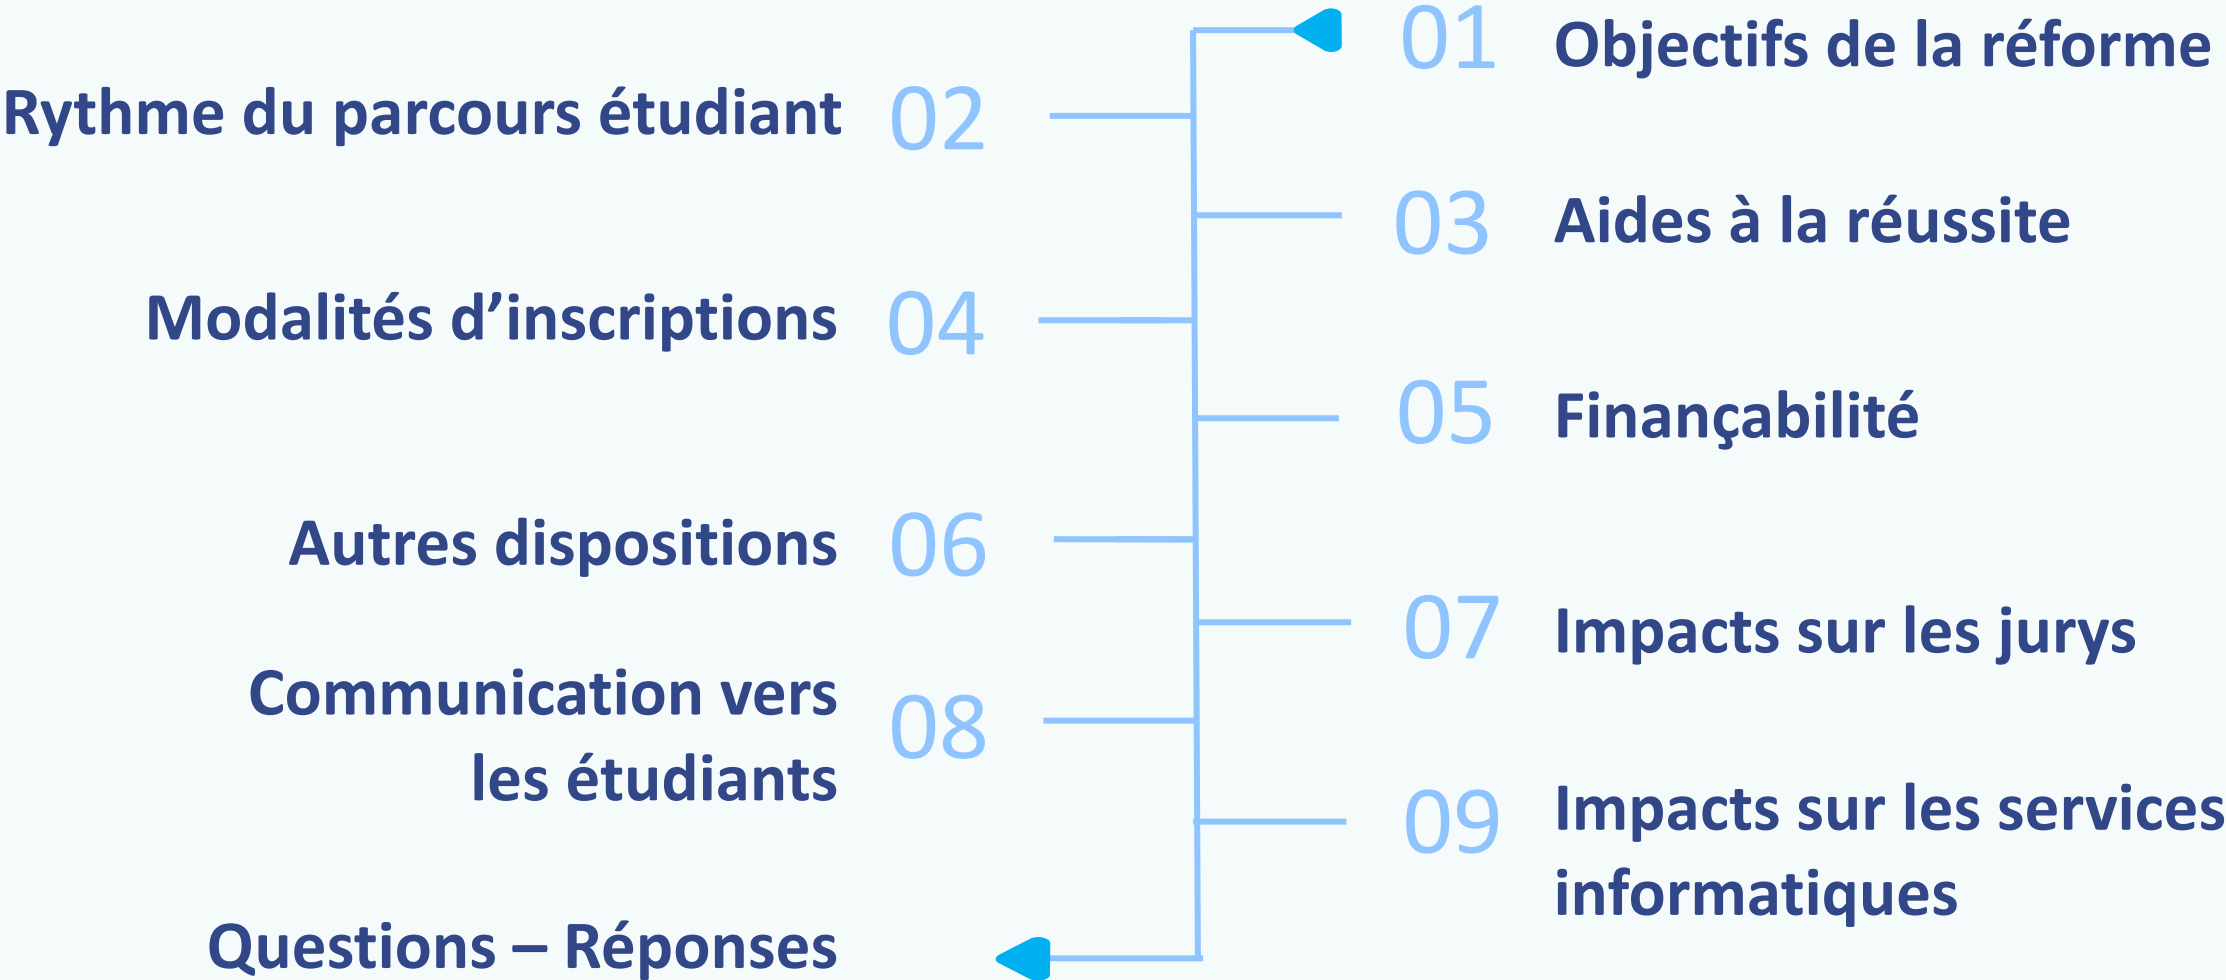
01 Objectifs de la réforme

Rythme du parcours étudiant 02

03 Aides à la réussite

Modalités d’inscriptions 04

05 Finançabilité

Autres dispositions 06

07 Impacts sur les jurys

Communication vers les étudiants 08

09 Impacts sur les services informatiques

Questions – Réponses